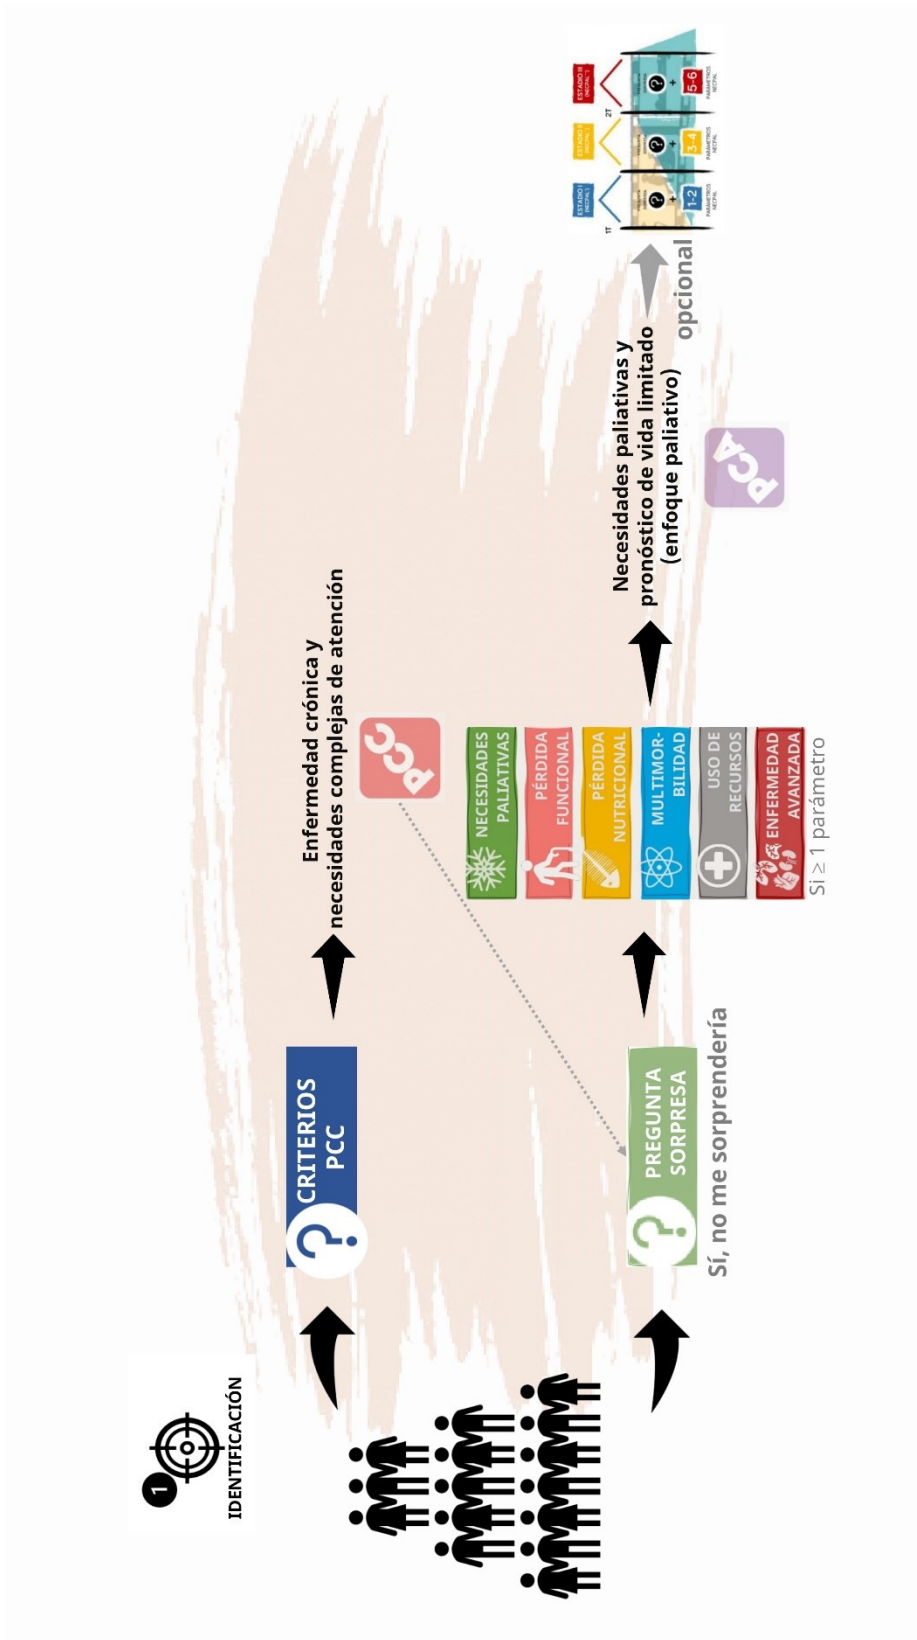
1 IDENTIFICACIÓN

CRITERIOS PCC

Enfermedad crónica y necesidades complejas de atención

PCC

PREGUNTA SORPRESA

Sí, no me sorprendería

NECESIDADES PALIATIVAS

PÉRDIDA FUNCIONAL

PÉRDIDA NUTRICIONAL

MULTIMOR-BILIDAD

USO DE RECURSOS

ENFERMEDAD AVANZADA

Si ≥ 1 parámetro

Necesidades paliativas y pronóstico de vida limitado (enfoque paliativo)

PCA

opcional

ESTADO I NECPAL 1

ESTADO II NECPAL 2

ESTADO III NECPAL 3

1T

2T

1-2

3-4

5-6

PARÁMETROS NECPAL

PARÁMETROS NECPAL

PARÁMETROS NECPAL